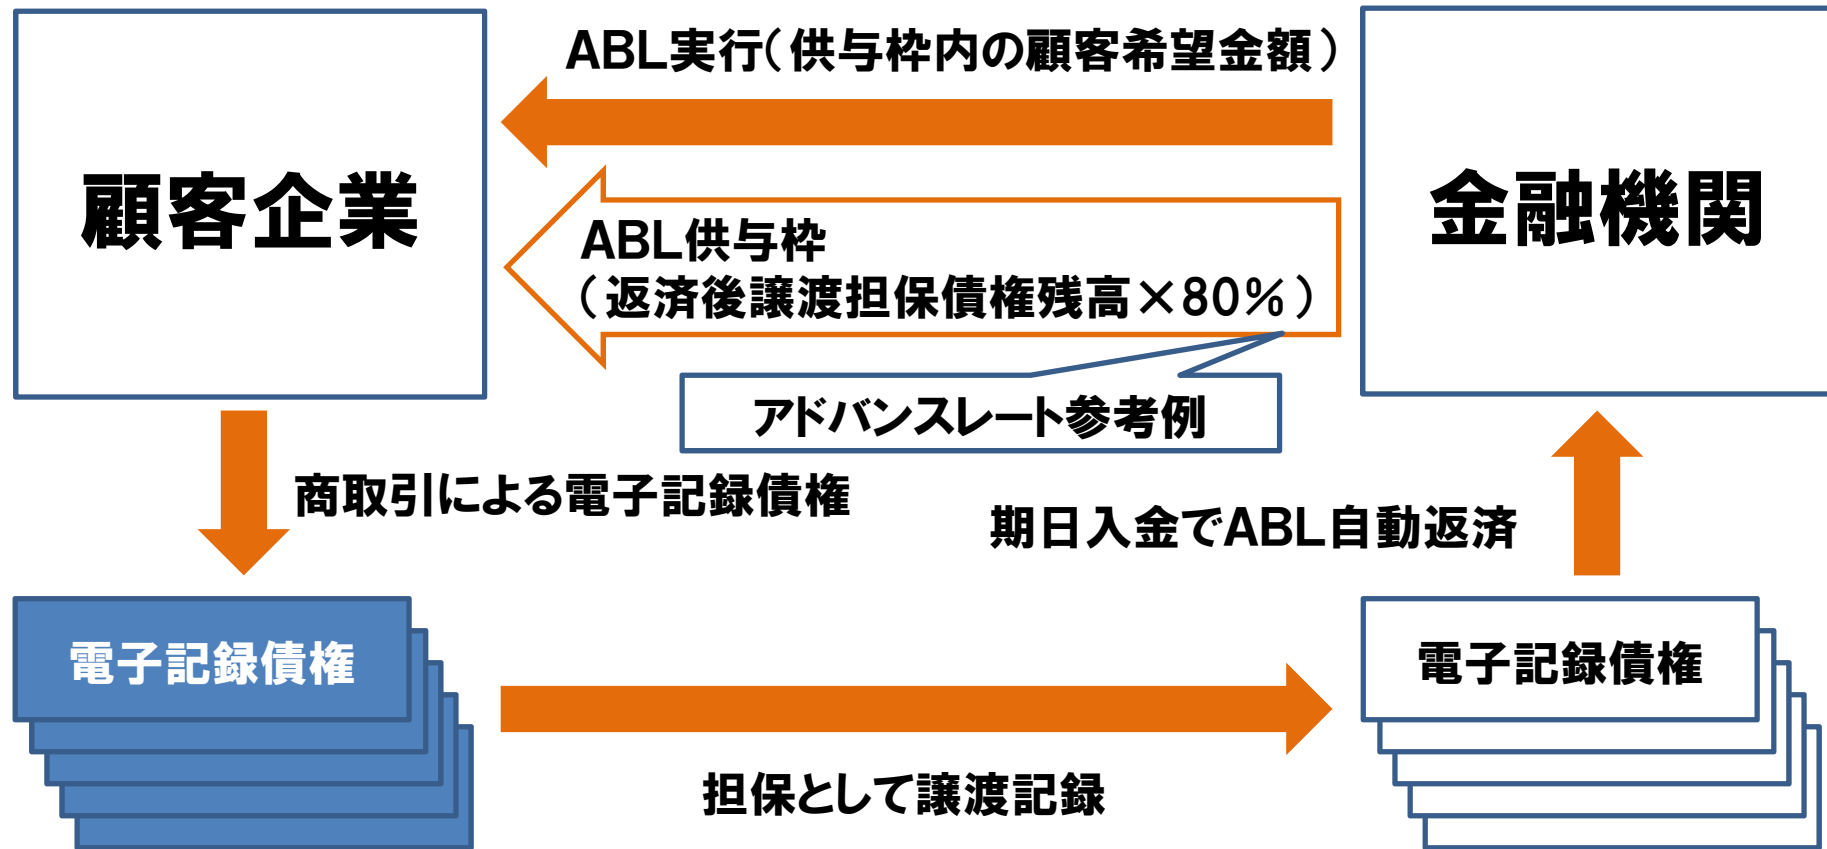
顧客企業

ABL実行（供与枠内の顧客希望金額）

金融機関

ABL供与枠
（返済後譲渡担保債権残高×80%）

アドバンスレート参考例

商取引による電子記録債権

期日入金でABL自動返済

電子記録債権

電子記録債権

担保として譲渡記録